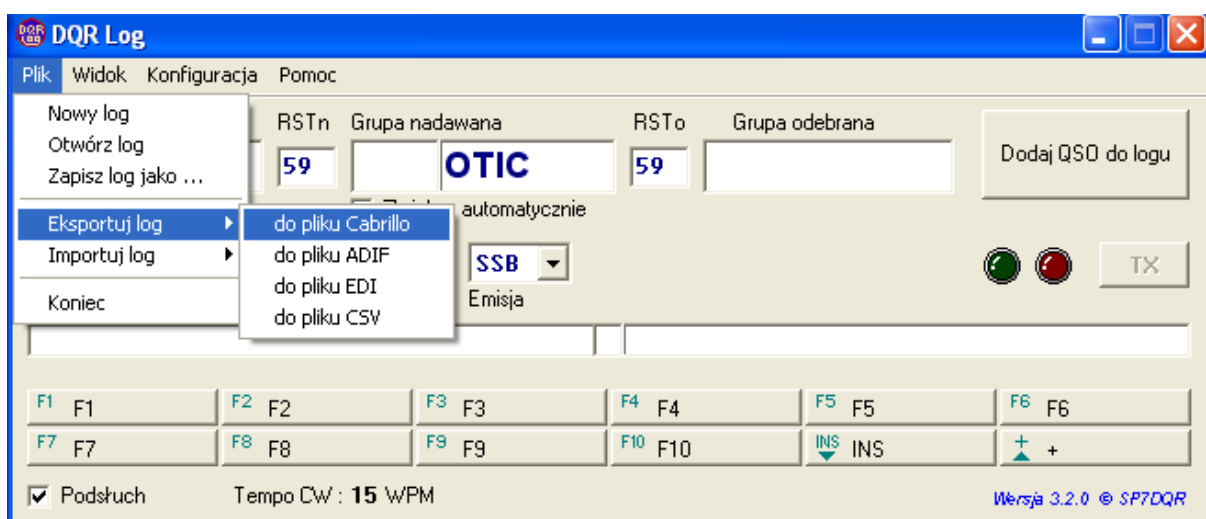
DQR Log

Plik Widok Konfiguracja Pomoc

Nowy log
Otwórz log
Zapisz log jako ...
Eksportuj log
Importuj log
Koniec

do pliku Cabrillo
do pliku ADIF
do pliku EDI
do pliku CSV

RSTn Grupa nadawana RSTo Grupa odebrana

59 OTIC 59

Dodaj QSO do logu

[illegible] automatycznie

SSB
Emisja

TX

F1 F1 | F2 F2 | F3 F3 | F4 F4 | F5 F5 | F6 F6
F7 F7 | F8 F8 | F9 F9 | F10 F10 | INS INS | + +

Podsłuch Tempo CW : 15 WPM

Wersja 3.2.0 © SP7DQR